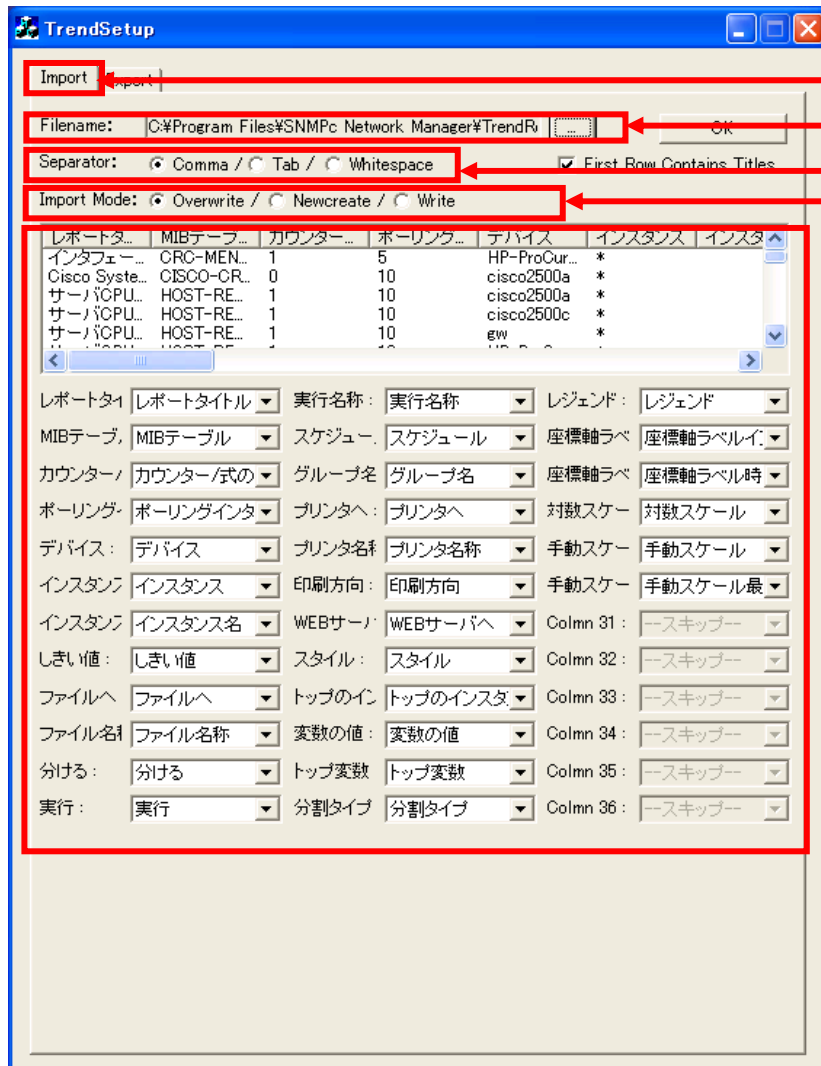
TrendSetup

Import | Export

Filename: C:¥Program Files¥SNMPc Network Manager¥TrendR [...]

OK

Separator: Comma / Tab / Whitespace

First Row Contains Titles

Import Mode: Overwrite / Newcreate / Write

| レポートタ... | MIBテーブ... | カウンター... | ポーリング... | デバイス | インスタンス | インスタ |
|---|---|---|---|---|---|---|
| インタフェー... | CRC-MEN... | 1 | 5 | HP-ProCur... | * | |
| Cisco Syste... | CISCO-CR... | 0 | 10 | cisco2500a | * | |
| サーバCPU... | HOST-RE... | 1 | 10 | cisco2500a | * | |
| サーバCPU... | HOST-RE... | 1 | 10 | cisco2500c | * | |
| サーバCPU... | HOST-RE... | 1 | 10 | gw | * | |

| | | | | | |
|---|---|---|---|---|---|
| レポートタイ | レポートタイトル | 実行名称: | 実行名称 | レジェンド: | レジェンド |
| MIBテーブ | MIBテーブル | スケジュー | スケジュール | 座標軸ラベ | 座標軸ラベルイ |
| カウンター/ | カウンター/式の | グループ名 | グループ名 | 座標軸ラベ | 座標軸ラベル時 |
| ポーリング | ポーリングインタ | プリンタへ: | プリンタへ | 対数スケー | 対数スケール |
| デバイス: | デバイス | プリンタ名 | プリンタ名称 | 手動スケー | 手動スケール |
| インスタンス | インスタンス | 印刷方向: | 印刷方向 | 手動スケー | 手動スケール最 |
| インスタンス | インスタンス名 | WEBサーバ | WEBサーバへ | Colmn 31: | --スキップ-- |
| しきい値: | しきい値 | スタイル: | スタイル | Colmn 32: | --スキップ-- |
| ファイルへ | ファイルへ | トップのイン | トップのインスタ | Colmn 33: | --スキップ-- |
| ファイル名 | ファイル名称 | 変数の値: | 変数の値 | Colmn 34: | --スキップ-- |
| 分ける: | 分ける | トップ変数 | トップ変数 | Colmn 35: | --スキップ-- |
| 実行: | 実行 | 分割タイプ | 分割タイプ | Colmn 36: | --スキップ-- |